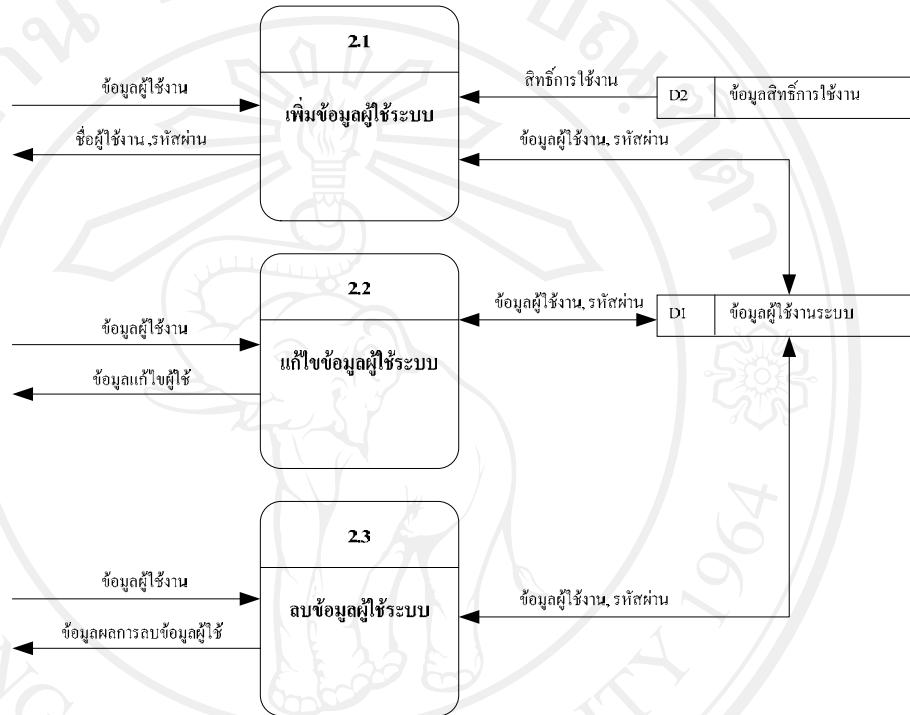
2.1

เพิ่มข้อมูลผู้ใช้ระบบ

ข้อมูลผู้ใช้งาน

ชื่อผู้ใช้งาน ,รหัสผ่าน

สิทธิ์การใช้งาน

D2 ข้อมูลสิทธิ์การใช้งาน

ข้อมูลผู้ใช้งาน, รหัสผ่าน

2.2

แก้ไขข้อมูลผู้ใช้ระบบ

ข้อมูลผู้ใช้งาน

ข้อมูลแก้ไขผู้ใช้

ข้อมูลผู้ใช้งาน, รหัสผ่าน

D1 ข้อมูลผู้ใช้งานระบบ

2.3

ลบข้อมูลผู้ใช้ระบบ

ข้อมูลผู้ใช้งาน

ข้อมูลผลการลบข้อมูลผู้ใช้

ข้อมูลผู้ใช้งาน, รหัสผ่าน

1964